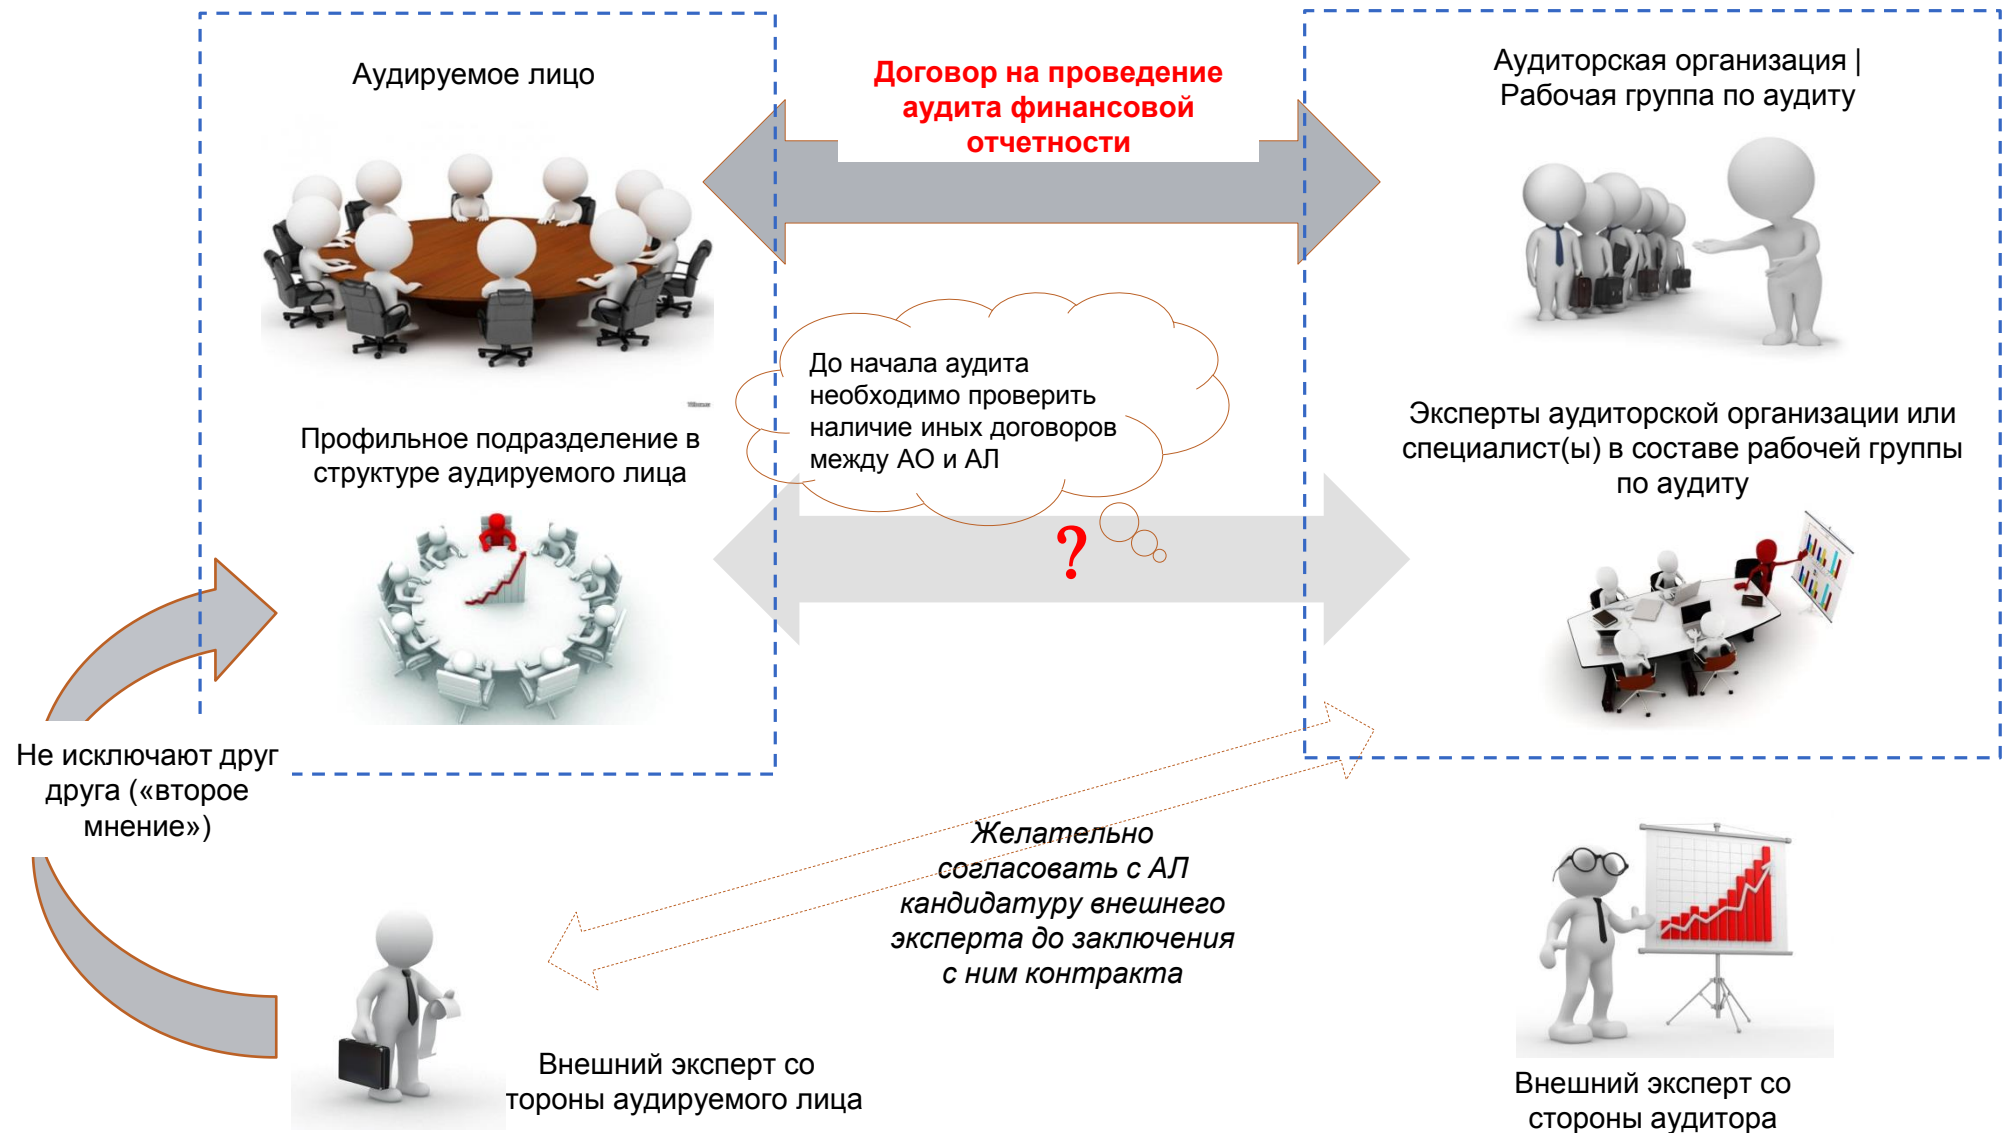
Аудируемое лицо

Договор на проведение аудита финансовой отчетности

Аудиторская организация | Рабочая группа по аудиту

До начала аудита необходимо проверить наличие иных договоров между АО и АЛ

?

Профильное подразделение в структуре аудируемого лица

Эксперты аудиторской организации или специалист(ы) в составе рабочей группы по аудиту

Не исключают друг друга («второе мнение»)

Желательно согласовать с АЛ кандидатуру внешнего эксперта до заключения с ним контракта

Внешний эксперт со тороны аудируемого лица

Внешний эксперт со стороны аудитора